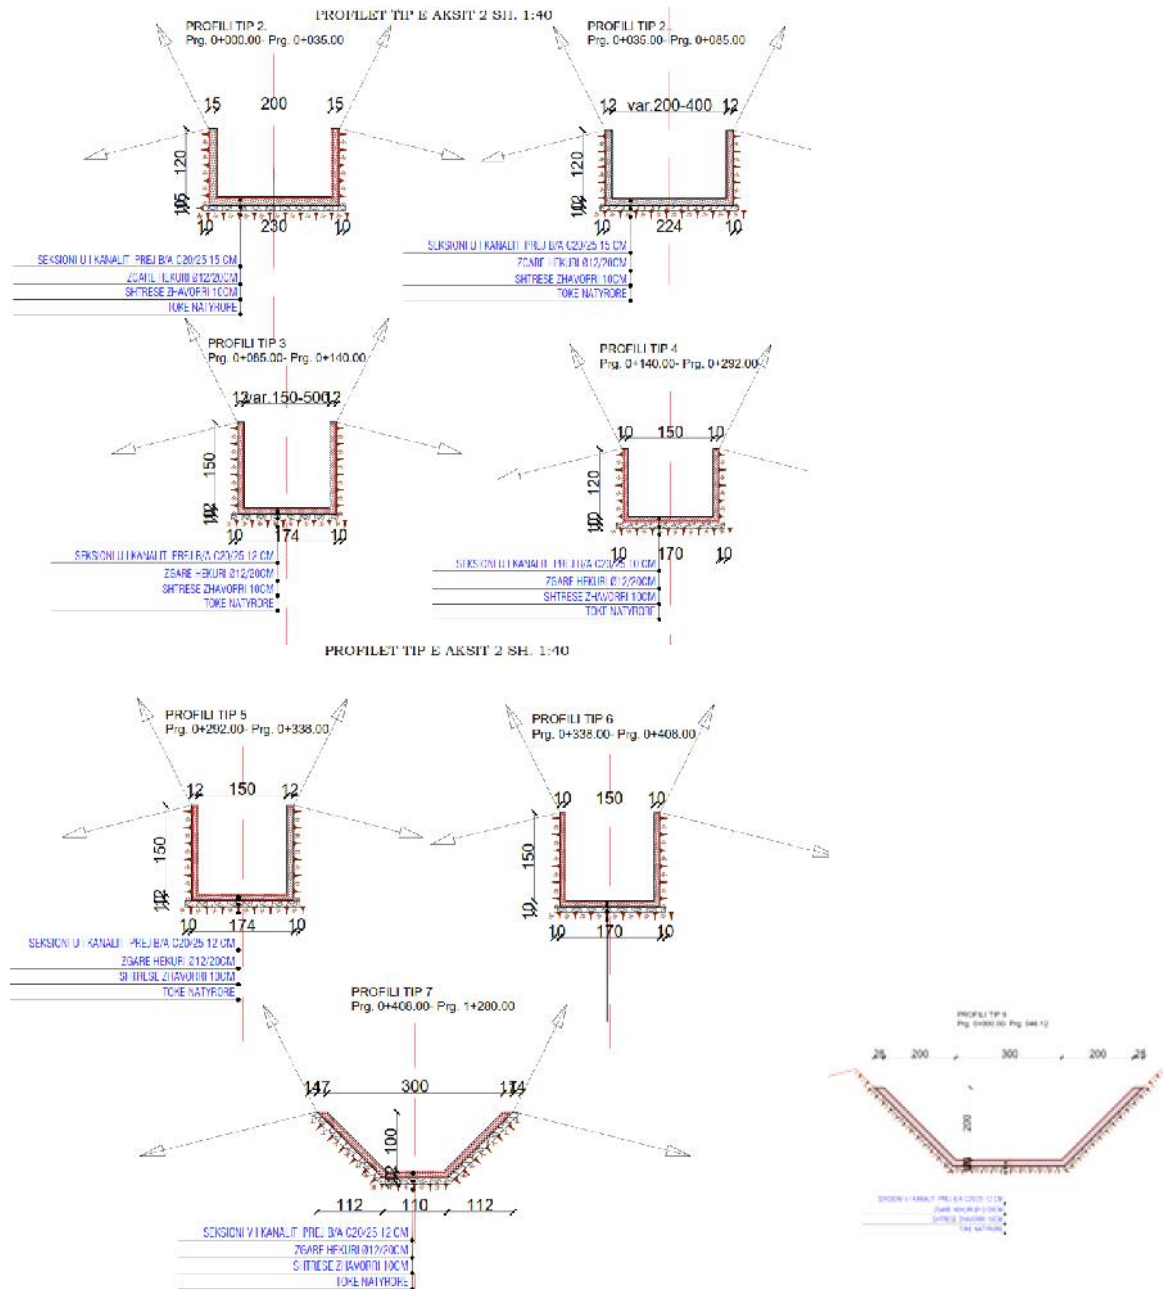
PROFILET TIP E AKSIT 2 SH. 1:40

PROFILI TIP 2
Prg. 0+000.00- Prg. 0+035.00

15 200 15
120
10 5
10 230 10

SEKSIONI U I KANALIT PREJ B/A C20/25 15 CM
ZGARE HEKURI Ø12/20CM
SHTRESE ZHAVORRI 10CM
TOKE NATYRORE

PROFILI TIP 2
Prg. 0+035.00- Prg. 0+085.00

12 var.200-400 12
120
10 12
10 224 10

SEKSIONI U I KANALIT PREJ B/A C20/25 15 CM
ZGARE HEKURI Ø12/20CM
SHTRESE ZHAVORRI 10CM
TOKE NATYRORE

PROFILI TIP 3
Prg. 0+085.00- Prg. 0+140.00

12 var.150-500 12
150
10 12
10 174 10

SEKSIONI U I KANALIT PREJ B/A C20/25 12 CM
ZGARE HEKURI Ø12/20CM
SHTRESE ZHAVORRI 10CM
TOKE NATYRORE

PROFILI TIP 4
Prg. 0+140.00- Prg. 0+292.00

10 150 10
120
10 10
10 170 10

SEKSIONI U I KANALIT PREJ B/A C20/25 10 CM
ZGARE HEKURI Ø12/20CM
SHTRESE ZHAVORRI 10CM
TOKE NATYRORE

PROFILET TIP E AKSIT 2 SH. 1:40

PROFILI TIP 5
Prg. 0+292.00- Prg. 0+338.00

12 150 12
150
10 12
10 174 10

SEKSIONI U I KANALIT PREJ B/A C20/25 12 CM
ZGARE HEKURI Ø12/20CM
SHTRESE ZHAVORRI 10CM
TOKE NATYRORE

PROFILI TIP 6
Prg. 0+338.00- Prg. 0+408.00

10 150 10
150
10
10 170 10

PROFILI TIP 7
Prg. 0+408.00- Prg. 1+200.00

117 300 114
100
112 110 112

SEKSIONI V I KANALIT PREJ B/A C20/25 12 CM
ZGARE HEKURI Ø12/20CM
SHTRESE ZHAVORRI 10CM
TOKE NATYRORE

PROFILI TIP 8
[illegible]

25 200 300 200 25
200

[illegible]